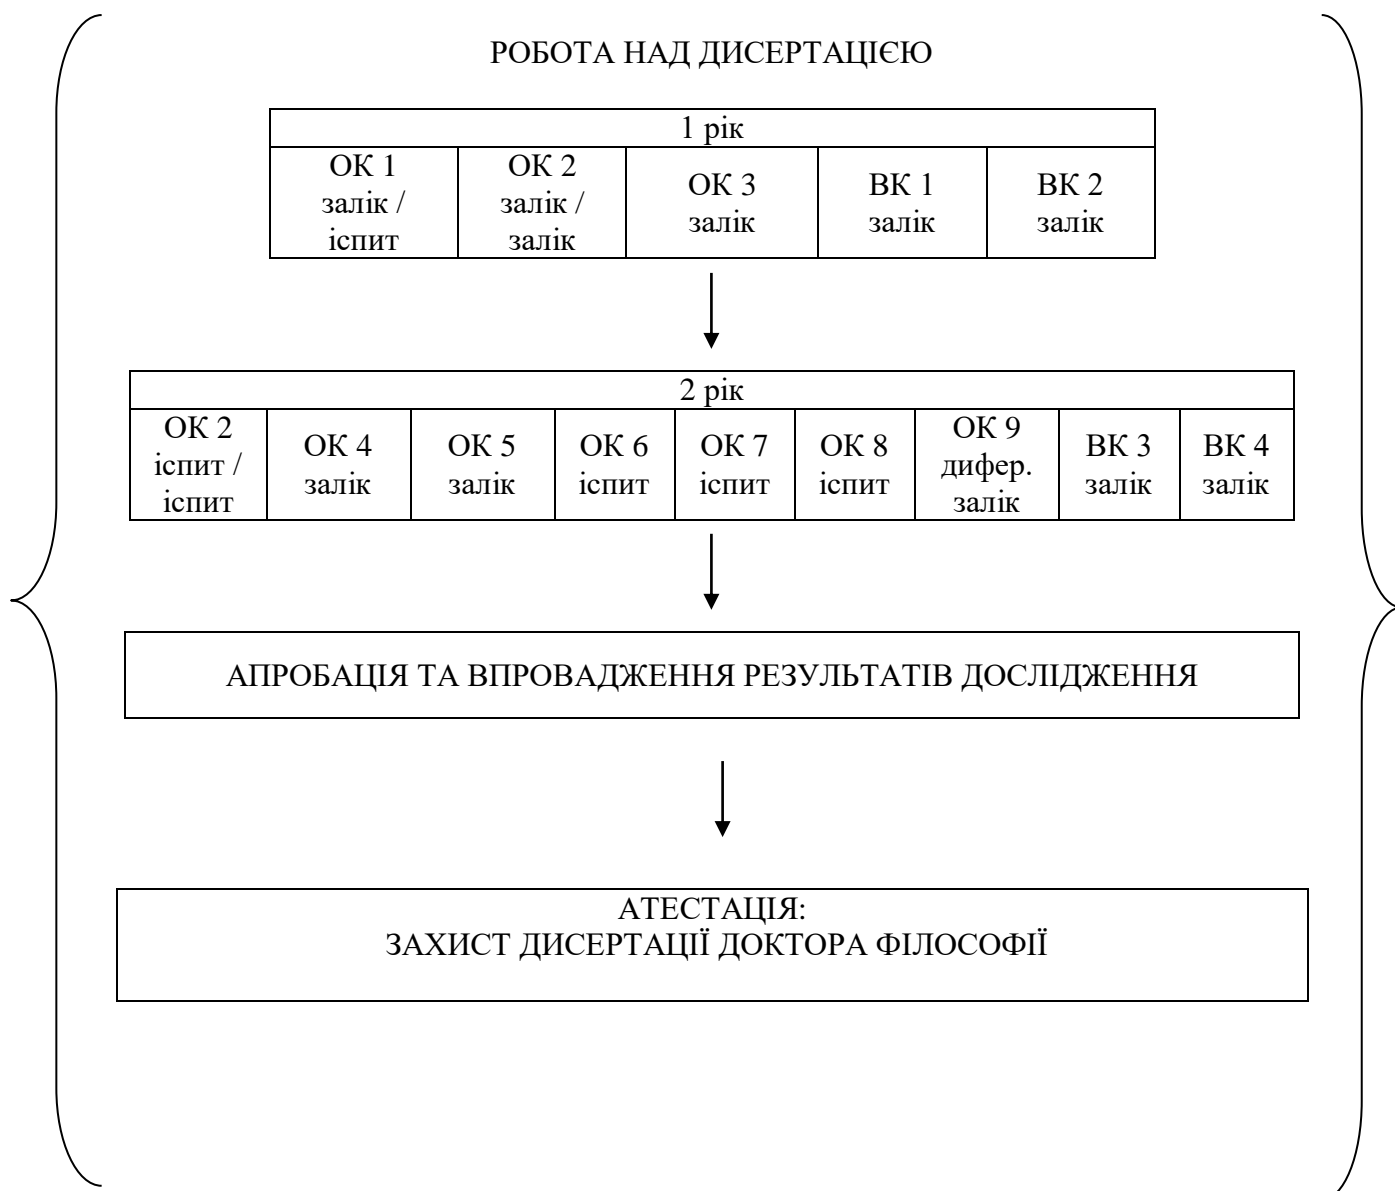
РОБОТА НАД ДИСЕРТАЦІЄЮ

| 1 рік | | | | |
|---|---|---|---|---|
| ОК 1 залік / іспит | ОК 2 залік / залік | ОК 3 залік | ВК 1 залік | ВК 2 залік |

| 2 рік | | | | | | | | |
|---|---|---|---|---|---|---|---|---|
| ОК 2 іспит / іспит | ОК 4 залік | ОК 5 залік | ОК 6 іспит | ОК 7 іспит | ОК 8 іспит | ОК 9 дифер. залік | ВК 3 залік | ВК 4 залік |

АПРОБАЦІЯ ТА ВПРОВАДЖЕННЯ РЕЗУЛЬТАТІВ ДОСЛІДЖЕННЯ

АТЕСТАЦІЯ:
ЗАХИСТ ДИСЕРТАЦІЇ ДОКТОРА ФІЛОСОФІЇ